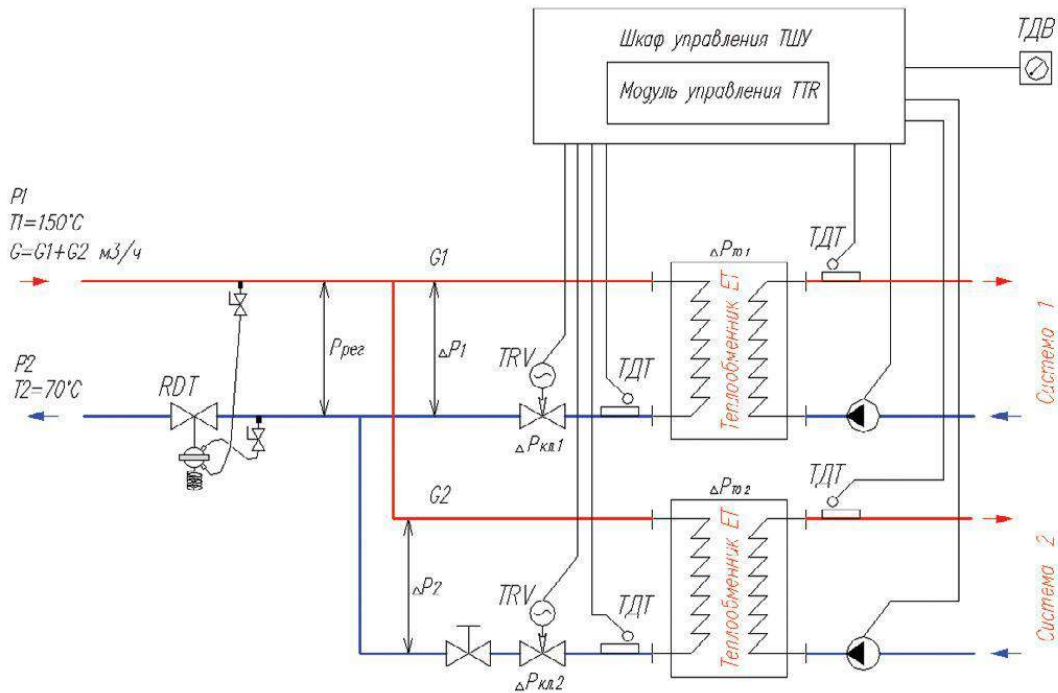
Шкаф управления ТШУ

Модуль управления TTR

ТДВ

P1
T1=150°C
G=G1+G2 м3/ч

G1

$\Delta P_{то1}$

ТДТ

P2
T2=70°C

RDT

Pрег

$\Delta P1$

TRV

ТДТ

Теплообменник ET

Система 1

$\Delta P_{кл1}$

G2

$\Delta P_{то2}$

ТДТ

$\Delta P2$

TRV

ТДТ

Теплообменник ET

Система 2

$\Delta P_{кл2}$